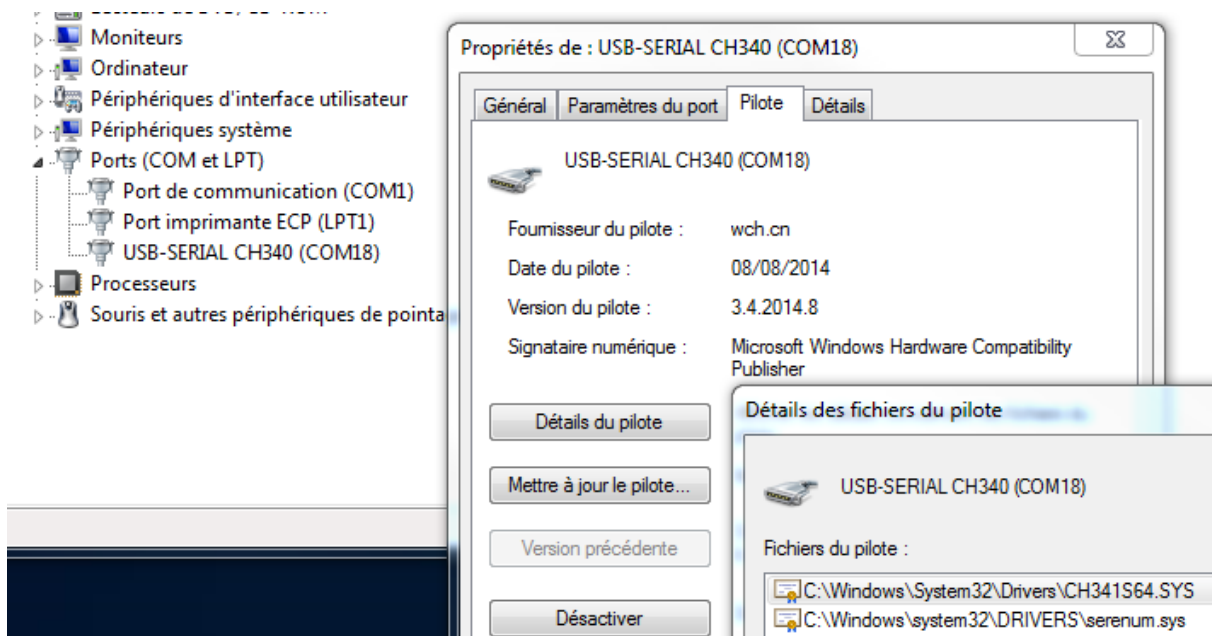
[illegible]
Moniteurs
Ordinateur
Périphériques d'interface utilisateur
Périphériques système
Ports (COM et LPT)
Port de communication (COM1)
Port imprimante ECP (LPT1)
USB-SERIAL CH340 (COM18)
Processeurs
Souris et autres périphériques de pointa

Propriétés de : USB-SERIAL CH340 (COM18)

Général | Paramètres du port | Pilote | Détails

USB-SERIAL CH340 (COM18)

Fournisseur du pilote : wch.cn
Date du pilote : 08/08/2014
Version du pilote : 3.4.2014.8
Signataire numérique : Microsoft Windows Hardware Compatibility Publisher

Détails du pilote
Mettre à jour le pilote...
Version précédente
Désactiver

Détails des fichiers du pilote

USB-SERIAL CH340 (COM18)

Fichiers du pilote :
C:\Windows\System32\Drivers\CH341S64.SYS
C:\Windows\system32\DRIVERS\serenum.sys